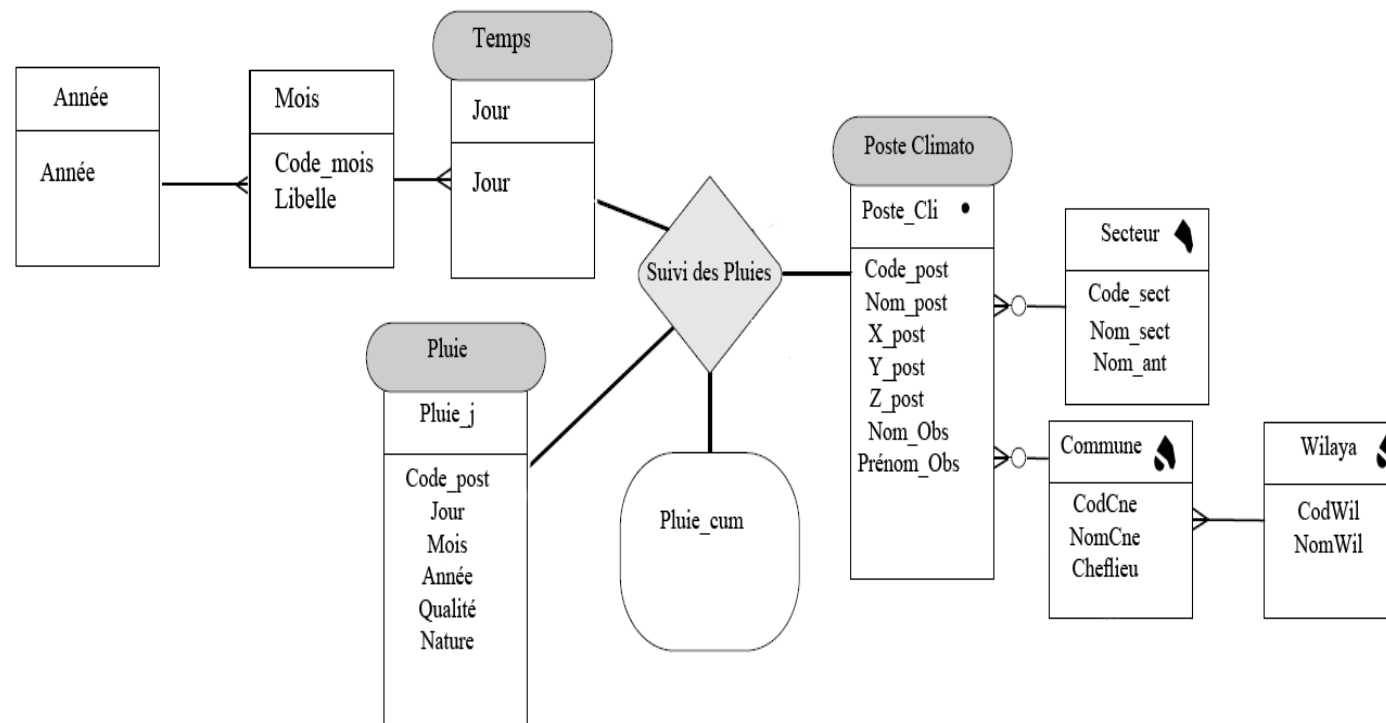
Année

Année

Mois

Code_mois
Libelle

Temps

Jour

Jour

Suivi des Pluies

Poste Climato

Poste_Cli

Code_post
Nom_post
X_post
Y_post
Z_post
Nom_Obs
Prénom_Obs

Secteur

Code_sect
Nom_sect
Nom_ant

Commune

CodCne
NomCne
Cheflieu

Wilaya

CodWil
NomWil

Pluie

Pluie_j

Code_post
Jour
Mois
Année
Qualité
Nature

Pluie_cum